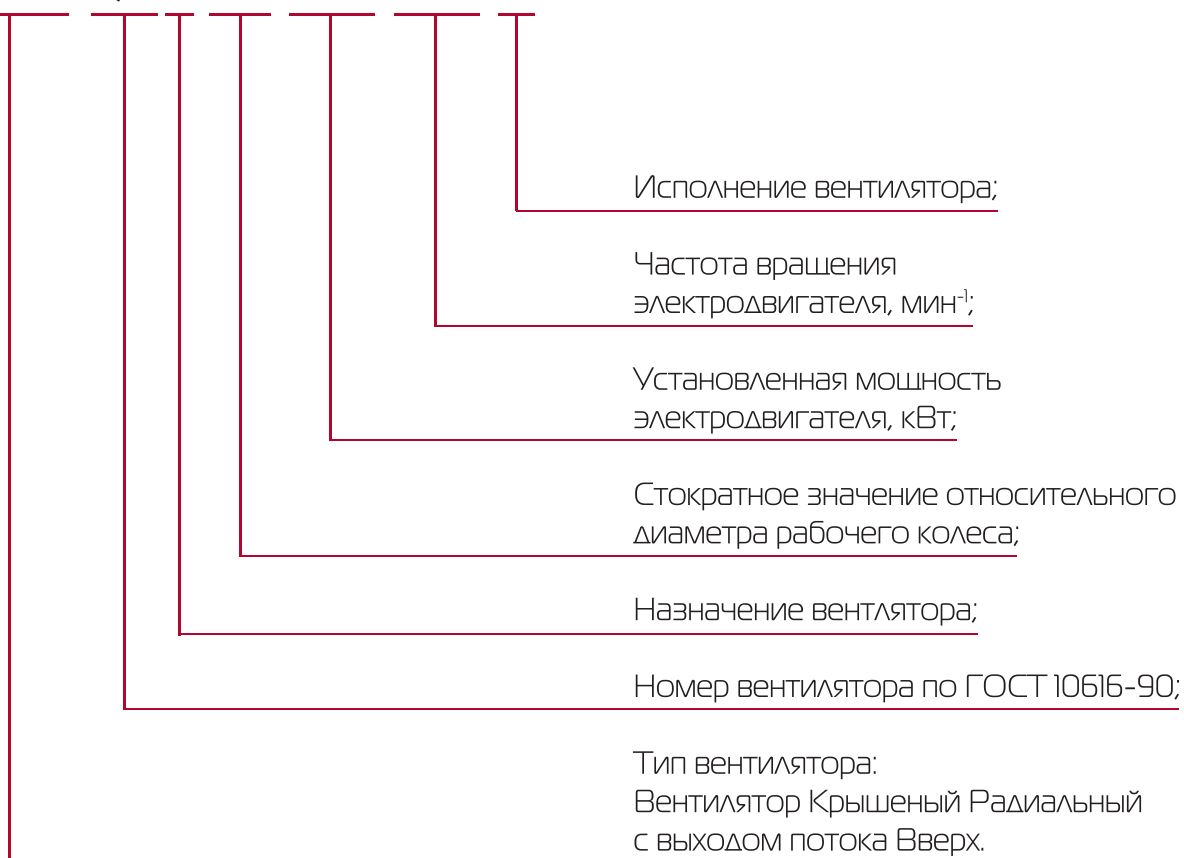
Исполнение вентилятора;

Частота вращения электродвигателя, мин$^{-1}$;

Установленная мошность электродвигателя, кВт;

Стократное значение относительного диаметра рабочего колеса;

Назначение вентлятора;

Номер вентилятора по ГОСТ 10616-90;

Тип вентилятора:
Вентилятор Крышеный Радиальный с выходом потока Вверх.